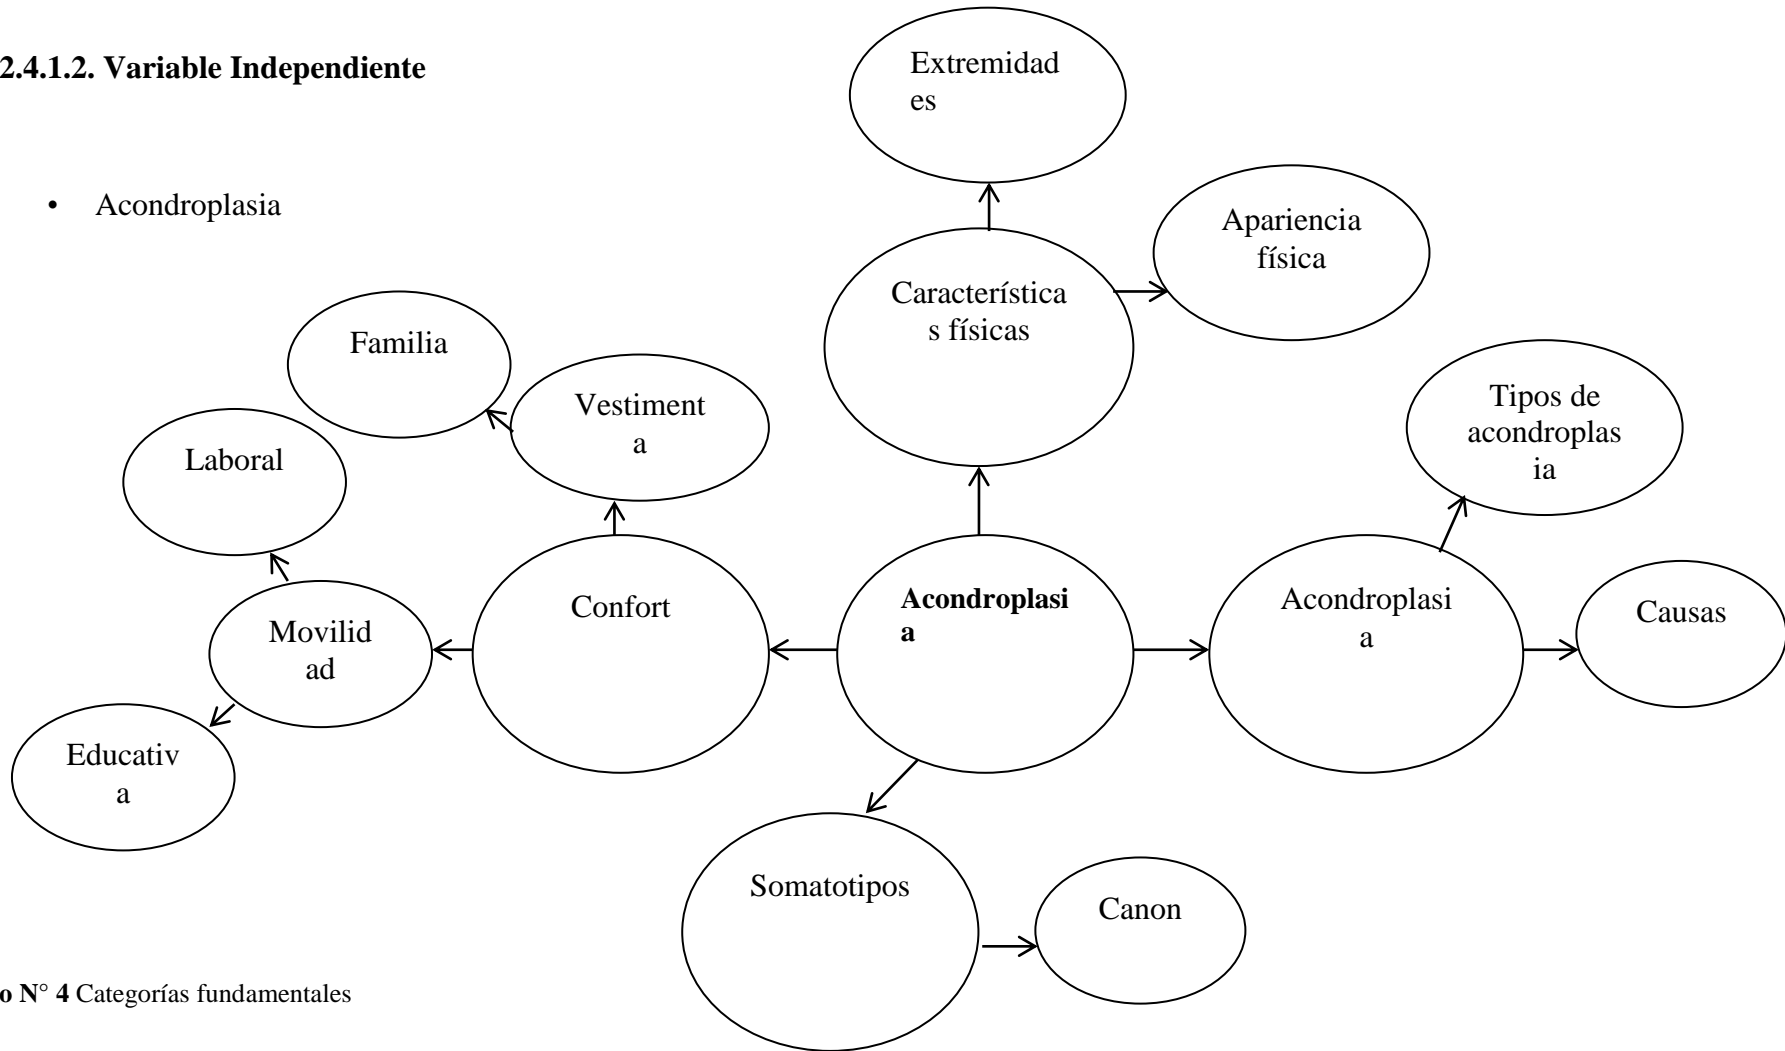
2.4.1.2. Variable Independiente

• Acondroplasia

Extremidades

Apariencia física

Características físicas

Familia

Vestimenta

Laboral

Tipos de acondroplasia

Confort

Acondroplasia

Acondroplasia

Causas

Movilidad

Educativa

Somatotipos

Canon

o N° 4 Categorías fundamentales